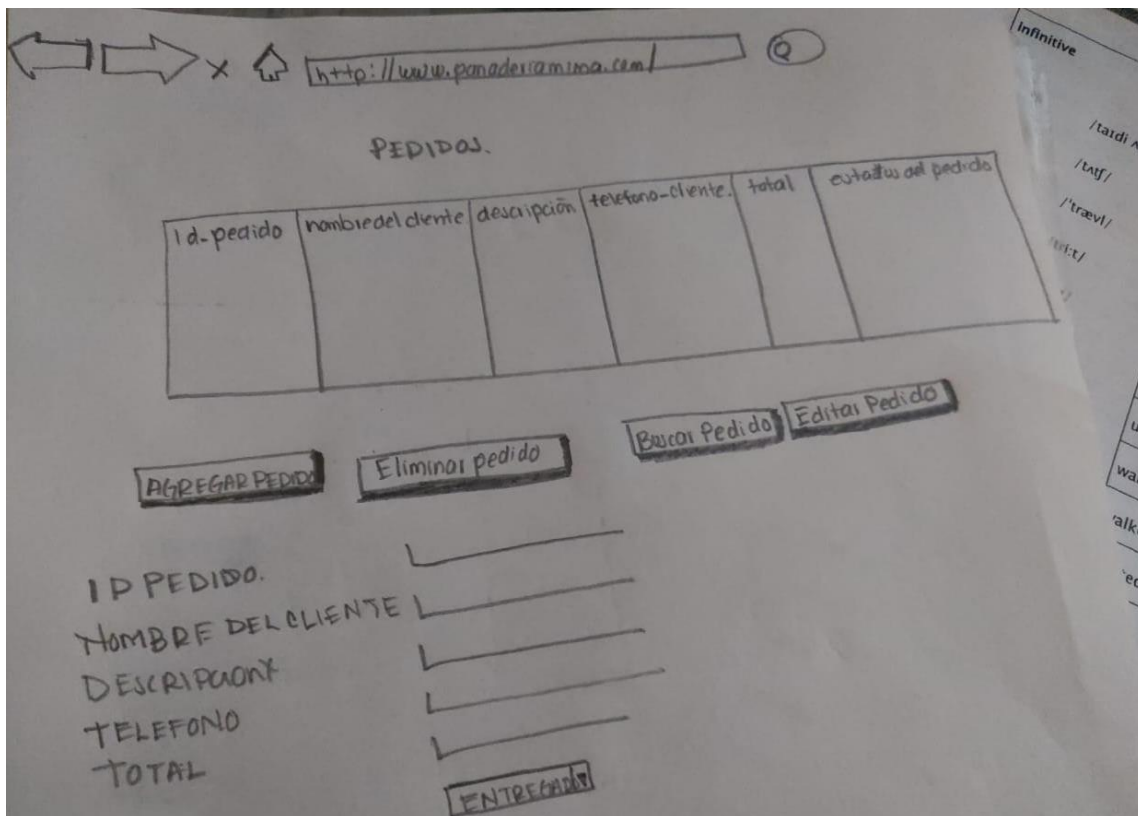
x http://www.panaderiamima.com/

PEDIDOS.

| Id-pedido | nombre del cliente | descripción | telefono-cliente. | total | estados del pedido |
|---|---|---|---|---|---|
| | | | | | |

Buscar Pedido Editar Pedido

AGREGAR PEDIDO Eliminar pedido

ID PEDIDO.
NOMBRE DEL CLIENTE
DESCRIPCION
TELEFONO
TOTAL

ENTREGADO

Infinitive
/taɪdi
/tʌtʃ/
/ˈtrævl/
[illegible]
wa
alk
ed